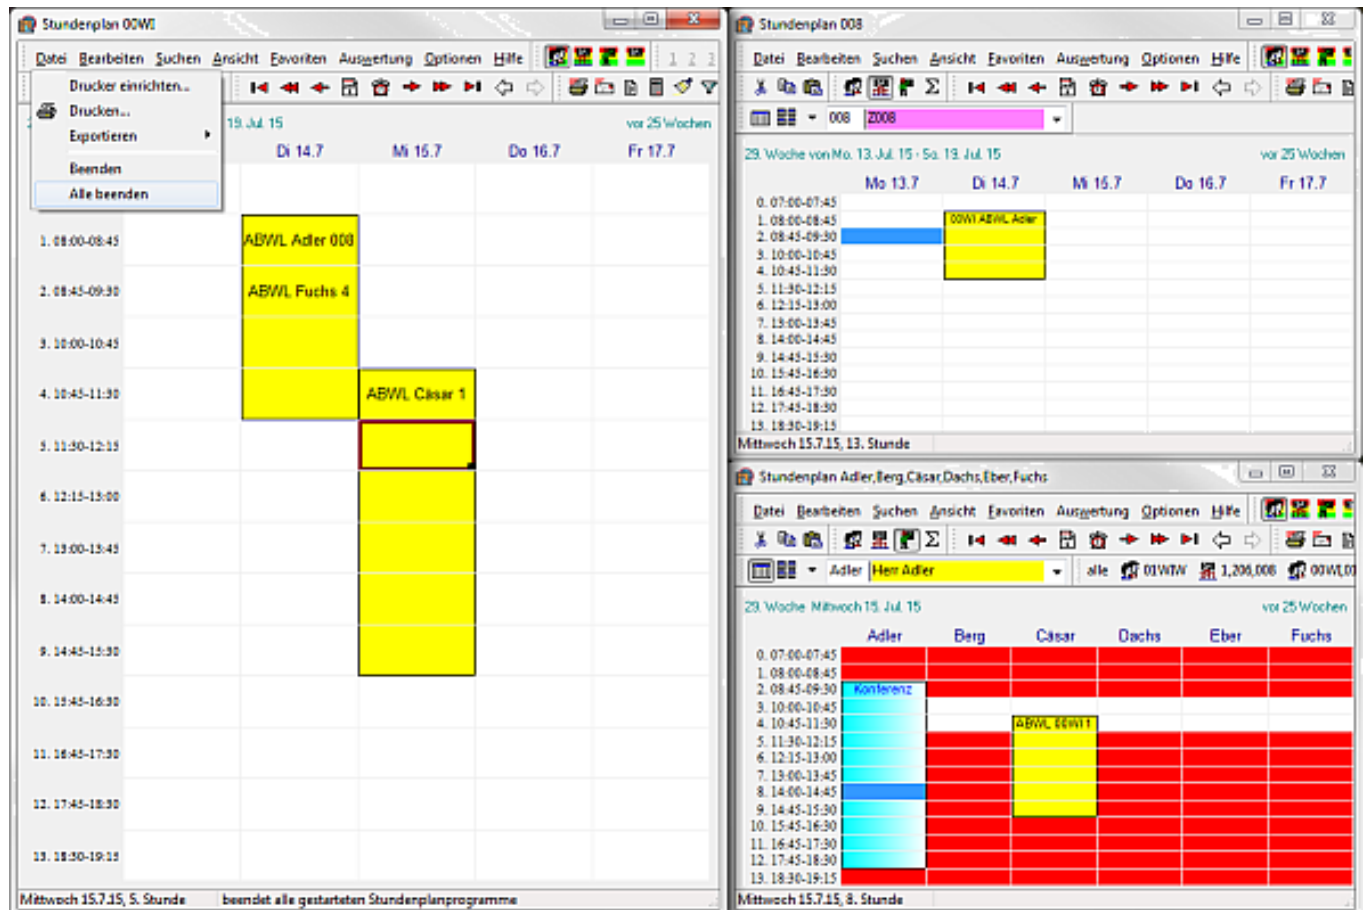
Stundenplan 00WI

Datei Bearbeiten Suchen Ansicht Favoriten Auswertung Optionen Hilfe

Drucker einrichten...
Drucken...
Exportieren
Beenden
Alle beenden

19. Jul. 15 vor 25 Wochen

| | Di 14.7 | Mi 15.7 | Do 16.7 | Fr 17.7 |
|---|---|---|---|---|
| 1. 08:00-08:45 | ABWL Adler 008 | | | |
| 2. 08:45-09:30 | ABWL Fuchs 4 | | | |
| 3. 10:00-10:45 | | | | |
| 4. 10:45-11:30 | | ABWL Cäsar 1 | | |
| 5. 11:30-12:15 | | | | |
| 6. 12:15-13:00 | | | | |
| 7. 13:00-13:45 | | | | |
| 8. 14:00-14:45 | | | | |
| 9. 14:45-15:30 | | | | |
| 10. 15:45-16:30 | | | | |
| 11. 16:45-17:30 | | | | |
| 12. 17:45-18:30 | | | | |
| 13. 18:30-19:15 | | | | |

Mittwoch 15.7.15, 5. Stunde beendet alle gestarteten Stundenplanprogramme

Stundenplan 008

Datei Bearbeiten Suchen Ansicht Favoriten Auswertung Optionen Hilfe

008 Z008

29. Woche von Mo. 13. Jul. 15 - So. 19. Jul. 15 vor 25 Wochen

| | Mo 13.7 | Di 14.7 | Mi 15.7 | Do 16.7 | Fr 17.7 |
|---|---|---|---|---|---|
| 0. 07:00-07:45 | | | | | |
| 1. 08:00-08:45 | | 00WI ABWL Adler | | | |
| 2. 08:45-09:30 | | | | | |
| 3. 10:00-10:45 | | | | | |
| 4. 10:45-11:30 | | | | | |
| 5. 11:30-12:15 | | | | | |
| 6. 12:15-13:00 | | | | | |
| 7. 13:00-13:45 | | | | | |
| 8. 14:00-14:45 | | | | | |
| 9. 14:45-15:30 | | | | | |
| 10. 15:45-16:30 | | | | | |
| 11. 16:45-17:30 | | | | | |
| 12. 17:45-18:30 | | | | | |
| 13. 18:30-19:15 | | | | | |

Mittwoch 15.7.15, 13. Stunde

Stundenplan Adler,Berg,Cäsar,Dachs,Eber,Fuchs

Datei Bearbeiten Suchen Ansicht Favoriten Auswertung Optionen Hilfe

Adler Herr Adler alle 01WIW 1,206,008 00WI,0

29. Woche Mittwoch 15. Jul. 15 vor 25 Wochen

| | Adler | Berg | Cäsar | Dachs | Eber | Fuchs |
|---|---|---|---|---|---|---|
| 0. 07:00-07:45 | | | | | | |
| 1. 08:00-08:45 | | | | | | |
| 2. 08:45-09:30 | Konferenz | | | | | |
| 3. 10:00-10:45 | | | | | | |
| 4. 10:45-11:30 | | | ABWL 00WI1 | | | |
| 5. 11:30-12:15 | | | | | | |
| 6. 12:15-13:00 | | | | | | |
| 7. 13:00-13:45 | | | | | | |
| 8. 14:00-14:45 | | | | | | |
| 9. 14:45-15:30 | | | | | | |
| 10. 15:45-16:30 | | | | | | |
| 11. 16:45-17:30 | | | | | | |
| 12. 17:45-18:30 | | | | | | |
| 13. 18:30-19:15 | | | | | | |

Mittwoch 15.7.15, 8. Stunde